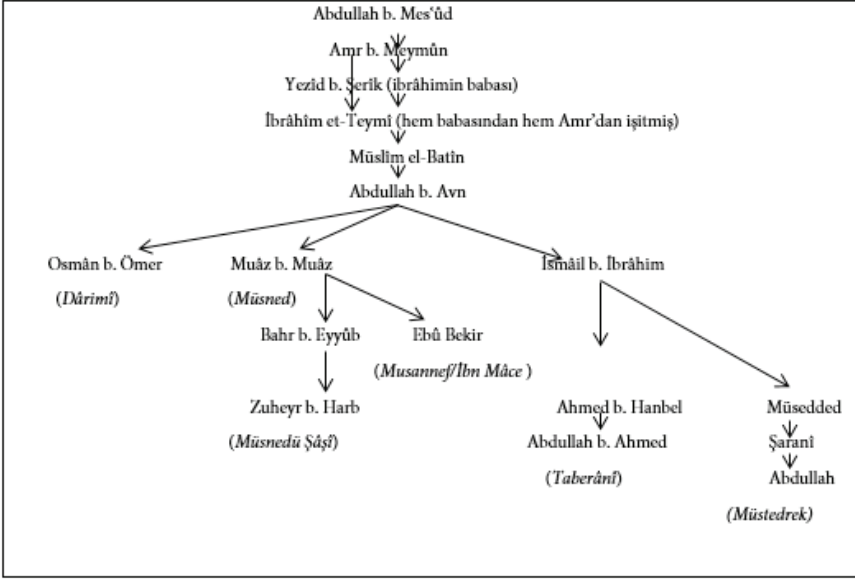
Abdullah b. Mes'ûd

Amr b. Meymûn

Yezid b. Şerîk (ibrâhimin babası)

İbrâhîm et-Teymî (hem babasından hem Amr'dan işitmiş)

Müslîm el-Batîn

Abdullah b. Avn

Osmân b. Ömer

(*Dârimî*)

Muâz b. Muâz

(*Müsned*)

Bahr b. Eyyûb

Ebû Bekir

(*Musannef/İbn Mâce*)

Zuheyr b. Harb

(*Müsnedü Şâşî*)

İsmâil b. İbrâhim

Ahmed b. Hanbel

Abdullah b. Ahmed

(*Taberânî*)

Müsedded

Şaranî

Abdullah

(*Müstedrek*)